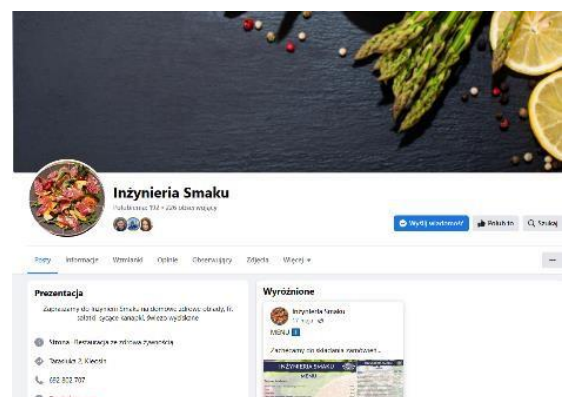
Inżynieria Smaku

Polubienia: 932 • 226 obserwujący

Wyślij wiadomość

Polubiono

Szukaj

Posty

Informacje

Wzmianki

Opinie

Obserwujący

Zdjęcia

Więcej

Prezentacja

Zapraszamy do Inżynierii Smaku na domowe zdrowe obiady, fit sałatki, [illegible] kanapki, świeżo wyciskane

Strona · Restauracja ze zdrową żywnością

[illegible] 2, Kielce

692 302 707

Wyróżnione

Inżynieria Smaku

MENU

Zapraszamy do składania zamówień...

INŻYNIERIA SMAKU

MENU